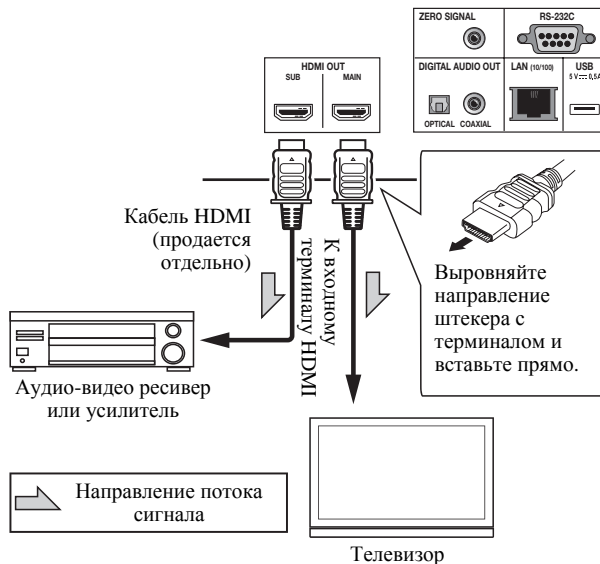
ZERO SIGNAL

RS-232C

DIGITAL AUDIO OUT

LAN (10/100)

USB
5 V ⎓ 0,5A

OPTICAL COAXIAL

HDMI OUT

SUB

MAIN

Кабель HDMI (продается отдельно)

К входному терминалу HDMI

Выровняйте направление штекера с терминалом и вставьте прямо.

Аудио-видео ресивер или усилитель

Направление потока сигнала

Телевизор